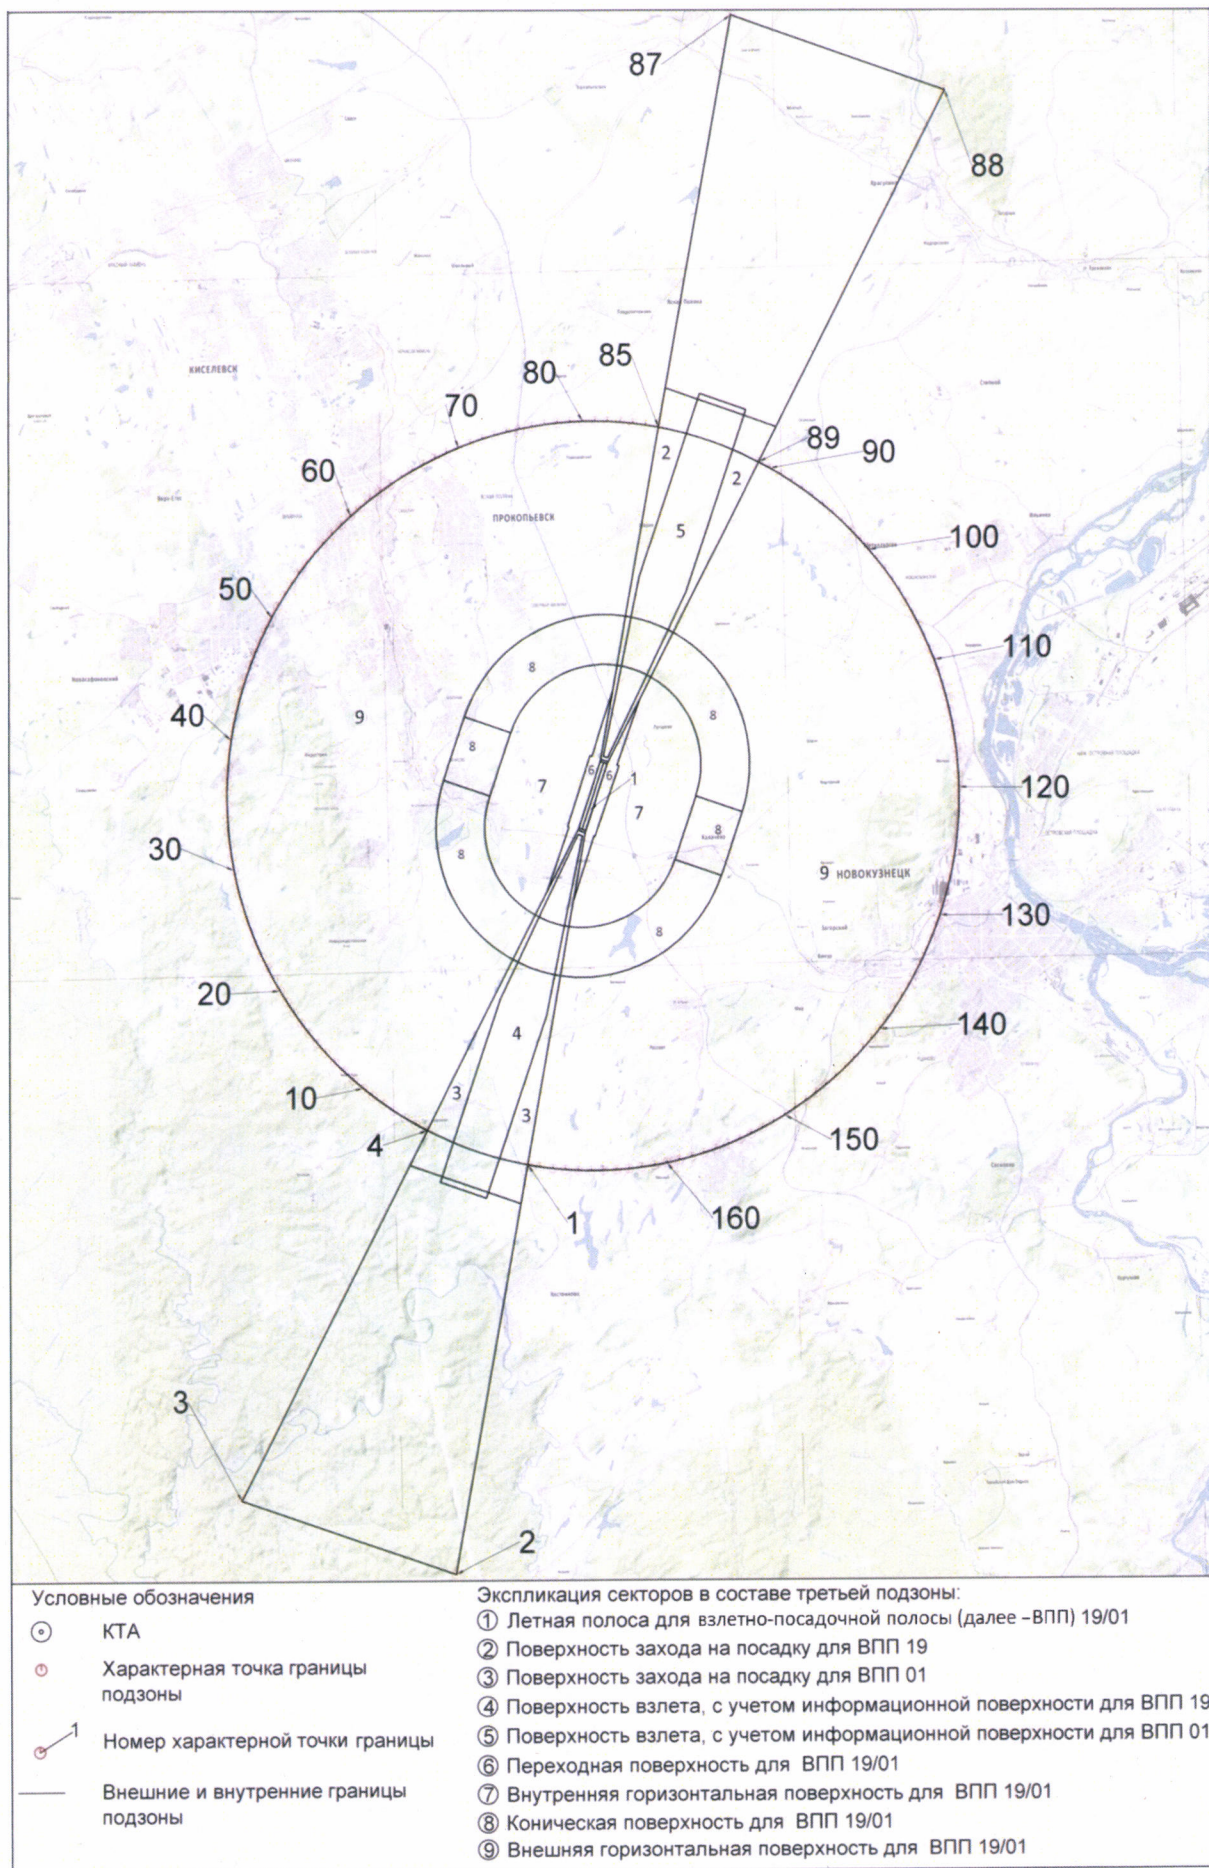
87

88

КИСЕЛЕВСК

80

85

70

89

90

60

ПРОКОПЬЕВСК

2

2

5

100

50

110

8

8

40

9

8

6

6

1

7

7

120

8

30

8

9 НОВОКУЗНЕЦК

130

8

20

4

140

10

3

3

150

4

160

1

3

2

Условные обозначения

КТА

Характерная точка границы подзоны

1
Номер характерной точки границы

Внешние и внутренние границы подзоны

Экспликация секторов в составе третьей подзоны:
① Летная полоса для взлетно-посадочной полосы (далее –ВПП) 19/01
② Поверхность захода на посадку для ВПП 19
③ Поверхность захода на посадку для ВПП 01
④ Поверхность взлета, с учетом информационной поверхности для ВПП 19
⑤ Поверхность взлета, с учетом информационной поверхности для ВПП 01
⑥ Переходная поверхность для ВПП 19/01
⑦ Внутренняя горизонтальная поверхность для ВПП 19/01
⑧ Коническая поверхность для ВПП 19/01
⑨ Внешняя горизонтальная поверхность для ВПП 19/01